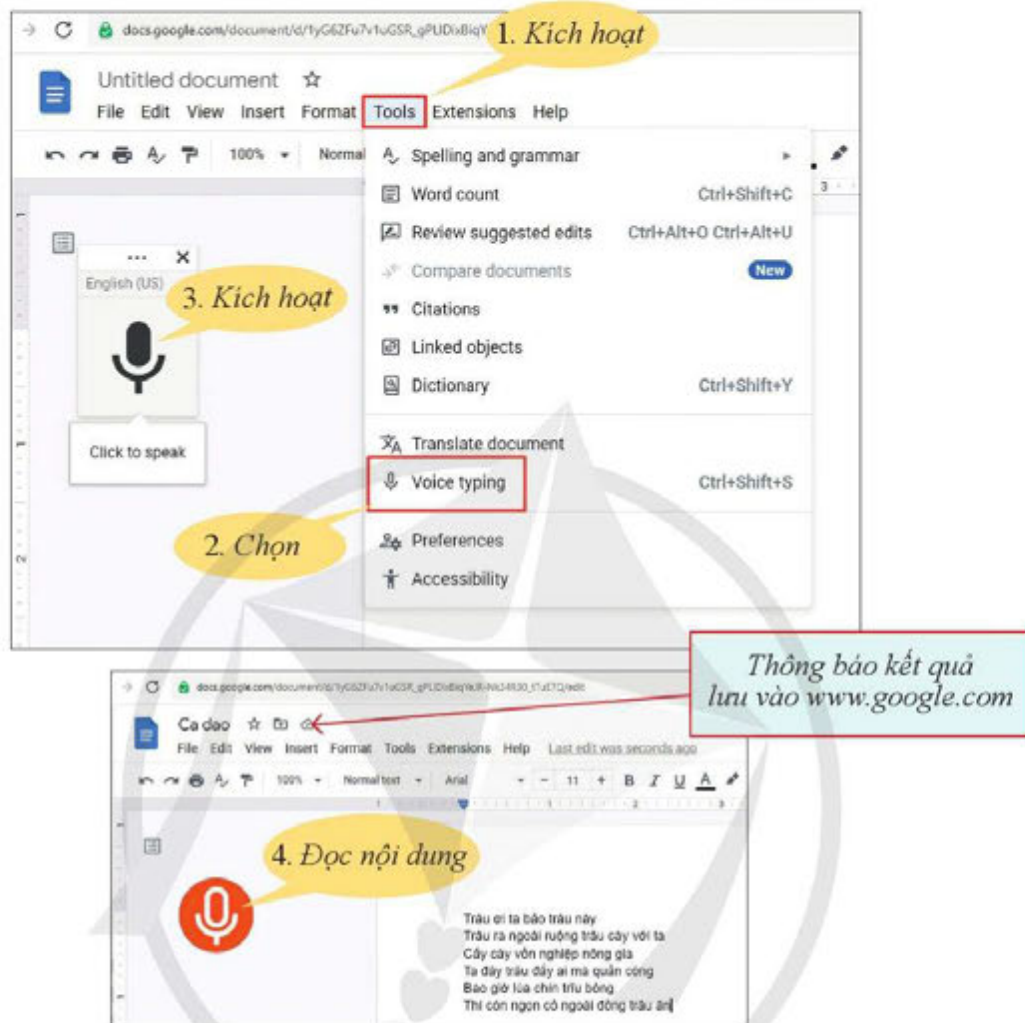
docs.google.com/document/d/1yG6ZFu7v1uGSR_gPUDixBiqY

1. Kích hoạt

Untitled document ☆

File Edit View Insert Format Tools Extensions Help

100% Normal

Spelling and grammar
Word count Ctrl+Shift+C
Review suggested edits Ctrl+Alt+O Ctrl+Alt+U
Compare documents New
Citations
Linked objects
Dictionary Ctrl+Shift+Y
Translate document
Voice typing Ctrl+Shift+S
Preferences
Accessibility

English (US)

3. Kích hoạt

Click to speak

2. Chọn

Thông báo kết quả lưu vào www.google.com

docs.google.com/document/d/1yG6ZFu7v1uGSR_gPUDixBiqYeJR-iNk34930_tTuETQ/edit

Ca dao

File Edit View Insert Format Tools Extensions Help Last edit was seconds ago

100% Normal text Arial 11 B I U A

4. Đọc nội dung

Trâu ơi ta bảo trâu này
Trâu ra ngoài ruộng trâu cày với ta
Cấy cày vốn nghiệp nông gia
Ta đây trâu đấy ai mà quản công
Bao giờ lúa chín trĩu bông
Thì còn ngọn cỏ ngoài đồng trâu ăn